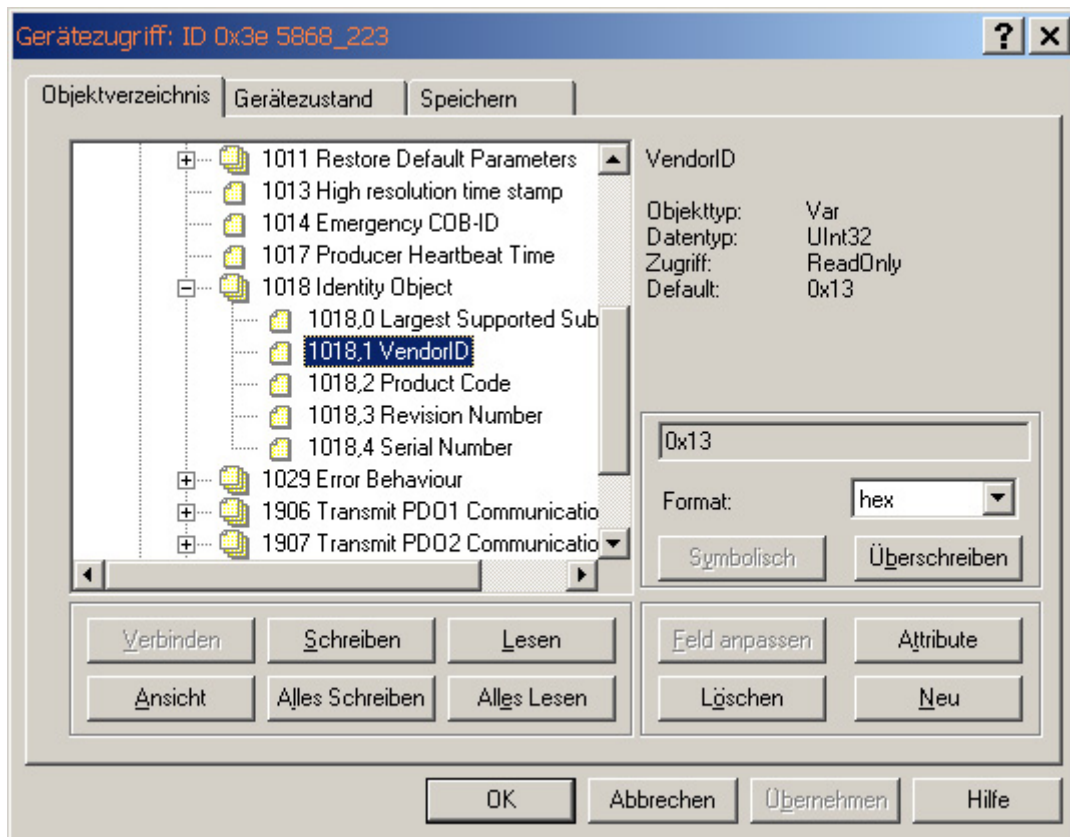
Gerätezugriff: ID 0x3e 5868_223

? ×

Objektverzeichnis | Gerätezustand | Speichern

1011 Restore Default Parameters
1013 High resolution time stamp
1014 Emergency COB-ID
1017 Producer Heartbeat Time
1018 Identity Object
1018,0 Largest Supported Sub
1018,1 VendorID
1018,2 Product Code
1018,3 Revision Number
1018,4 Serial Number
1029 Error Behaviour
1906 Transmit PDO1 Communicatio
1907 Transmit PDO2 Communicatio

VendorID

| | |
|---|---|
| Objekttyp: | Var |
| Datentyp: | UInt32 |
| Zugriff: | ReadOnly |
| Default: | 0x13 |

0x13

Format: hex

Symbolisch | Überschreiben

Verbinden | Schreiben | Lesen
Ansicht | Alles Schreiben | Alles Lesen

Feld anpassen | Attribute
Löschen | Neu

OK | Abbrechen | Übernehmen | Hilfe